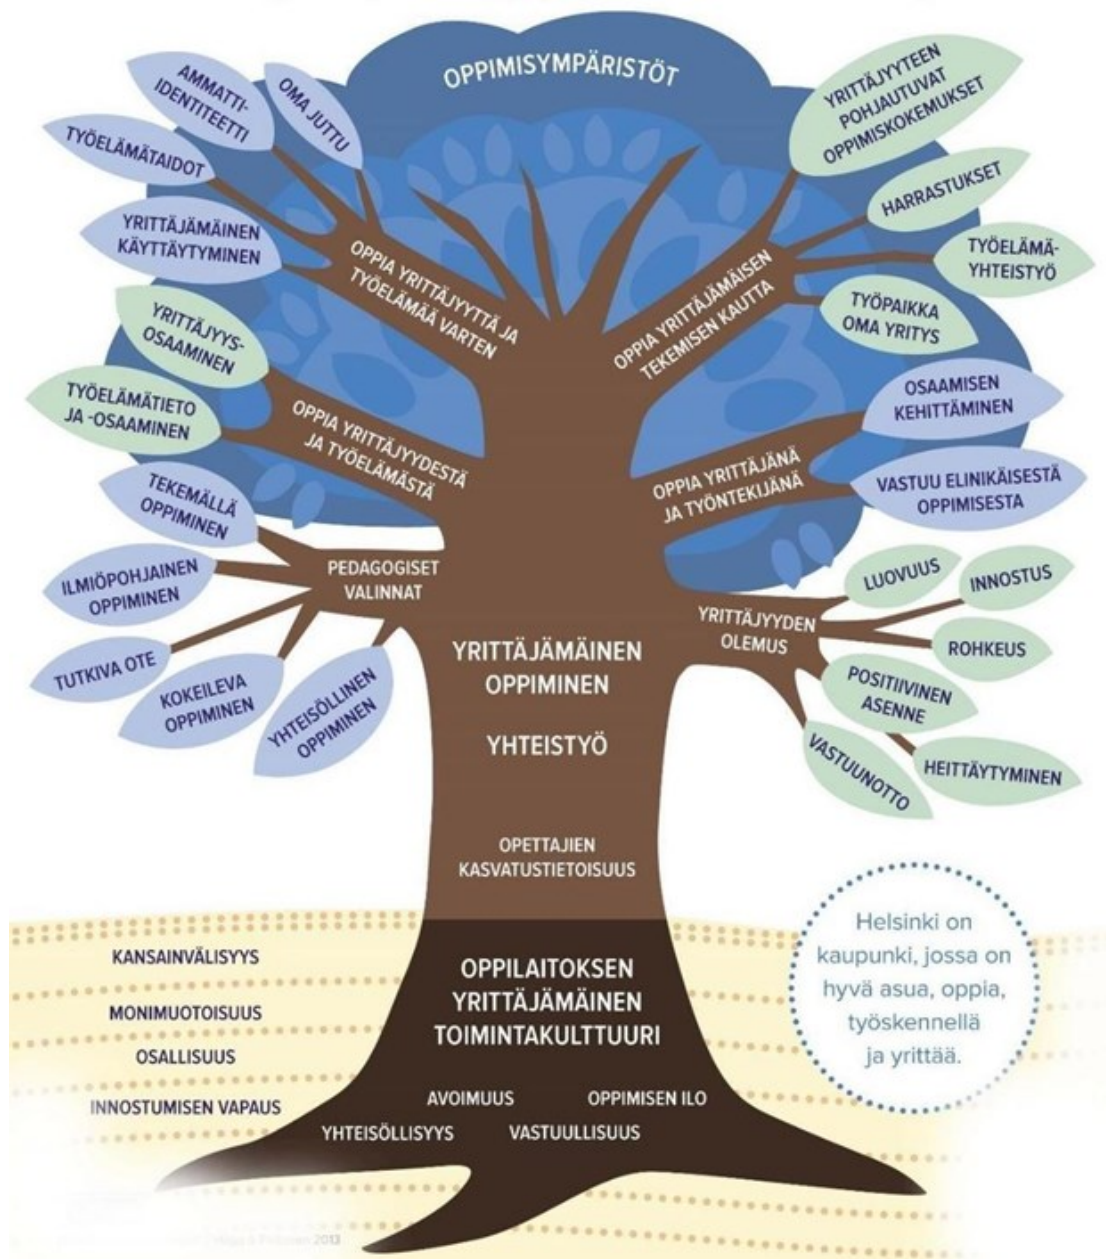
OPPIMISYMPÄRISTÖT

AMMATTI-IDENTITEETTI

OMA JUTTU

TYÖELÄMÄTAIDOT

YRITTÄJÄMÄINEN KÄYTTÄYTYMINEN

OPPIA YRITTÄJYYTTÄ JA TYÖELÄMÄÄ VARTEN

YRITTÄJYYS-OSAAMINEN

TYÖELÄMÄTIETO JA -OSAAMINEN

OPPIA YRITTÄJYYDESTÄ JA TYÖELÄMÄSTÄ

TEKEMÄLLÄ OPPIMINEN

ILMIÖPOHJAINEN OPPIMINEN

PEDAGOGISET VALINNAT

TUTKIVA OTE

KOKEILEVA OPPIMINEN

YHTEISÖLLINEN OPPIMINEN

YRITTÄJYYTEEN POHJAUTUVAT OPPIMISKOKEMUKSET

HARRASTUKSET

TYÖELÄMÄ-YHTEISTYÖ

OPPIA YRITTÄJÄMÄISEN TEKEMISEN KAUTTA

TYÖPAIKKA OMA YRITYS

OSAAMISEN KEHITTÄMINEN

OPPIA YRITTÄJÄNÄ JA TYÖNTEKIJÄNÄ

VASTUU ELINIKÄISESTÄ OPPIMISESTA

LUOVUUS

INNOSTUS

YRITTÄJYYDEN OLEMUS

ROHKEUS

POSITIIVINEN ASENNE

VASTUUNOTTO

HEITTÄYTYMINEN

YRITTÄJÄMÄINEN OPPIMINEN

YHTEISTYÖ

OPETTAJIEN KASVATUSTIETOISUUS

KANSAINVÄLISYYS

MONIMUOTOISUUS

OSALLISUUS

INNOSTUMISEN VAPAUS

OPPILAITOKSEN YRITTÄJÄMÄINEN TOIMINTAKULTTUURI

AVOIMUUS

OPPIMISEN ILO

YHTEISÖLLISYYS

VASTUULLISUUS

Helsinki on kaupunki, jossa on hyvä asua, oppia, työskennellä ja yrittää.

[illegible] 2013